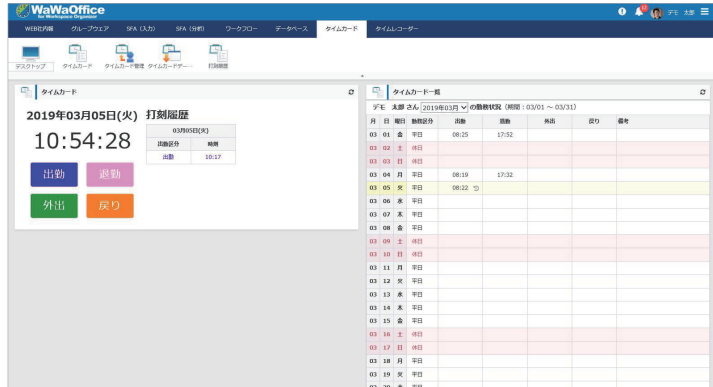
WaWaOffice for Workspace Organizer

デモ 太郎

WEB社内報 | グループウェア | SFA（入力） | SFA（分析） | ワークフロー | データベース | タイムカード | タイムレコーダー

デスクトップ | タイムカード | タイムカード管理 | タイムカードデー… | 打刻履歴

タイムカード

2019年03月05日(火) 打刻履歴

10:54:28

| 03月05日(火) | |
|---|---|
| 出勤区分 | 時間 |
| 出勤 | 10:17 |

出勤 退勤
外出 戻り

タイムカード一覧

デモ 太郎 さん 2019年03月 の勤務状況（期間：03/01 〜 03/31）

| 月 | 日 | 曜日 | 勤務区分 | 出勤 | 退勤 | 外出 | 戻り | 備考 |
|---|---|---|---|---|---|---|---|---|
| 03 | 01 | 金 | 平日 | 08:25 | 17:52 | | | |
| 03 | 02 | 土 | 休日 | | | | | |
| 03 | 03 | 日 | 休日 | | | | | |
| 03 | 04 | 月 | 平日 | 08:19 | 17:32 | | | |
| 03 | 05 | 火 | 平日 | 08:22 | | | | |
| 03 | 06 | 水 | 平日 | | | | | |
| 03 | 07 | 木 | 平日 | | | | | |
| 03 | 08 | 金 | 平日 | | | | | |
| 03 | 09 | 土 | 休日 | | | | | |
| 03 | 10 | 日 | 休日 | | | | | |
| 03 | 11 | 月 | 平日 | | | | | |
| 03 | 12 | 火 | 平日 | | | | | |
| 03 | 13 | 水 | 平日 | | | | | |
| 03 | 14 | 木 | 平日 | | | | | |
| 03 | 15 | 金 | 平日 | | | | | |
| 03 | 16 | 土 | 休日 | | | | | |
| 03 | 17 | 日 | 休日 | | | | | |
| 03 | 18 | 月 | 平日 | | | | | |
| 03 | 19 | 火 | 平日 | | | | | |